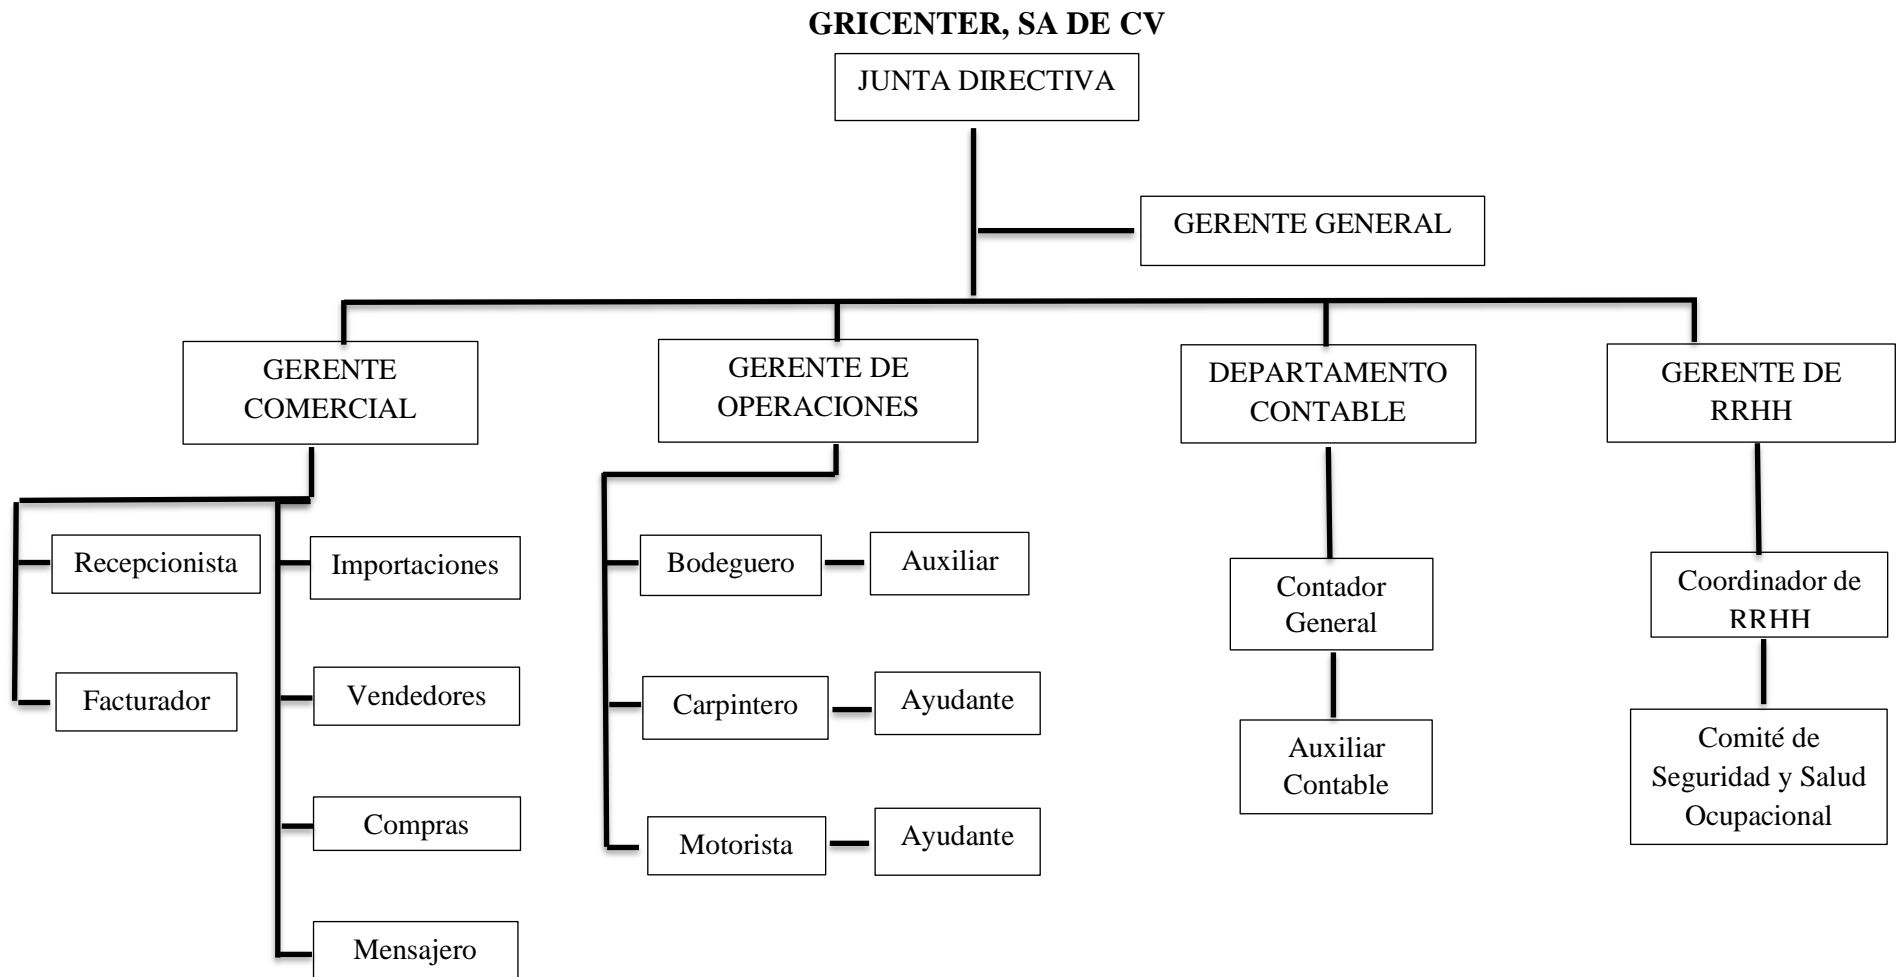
GRICENTER, SA DE CV

JUNTA DIRECTIVA

GERENTE GENERAL

GERENTE COMERCIAL

GERENTE DE OPERACIONES

DEPARTAMENTO CONTABLE

GERENTE DE RRHH

Recepcionista

Facturador

Importaciones

Vendedores

Compras

Mensajero

Bodeguero

Auxiliar

Carpintero

Ayudante

Motorista

Ayudante

Contador General

Auxiliar Contable

Coordinador de RRHH

Comité de Seguridad y Salud Ocupacional